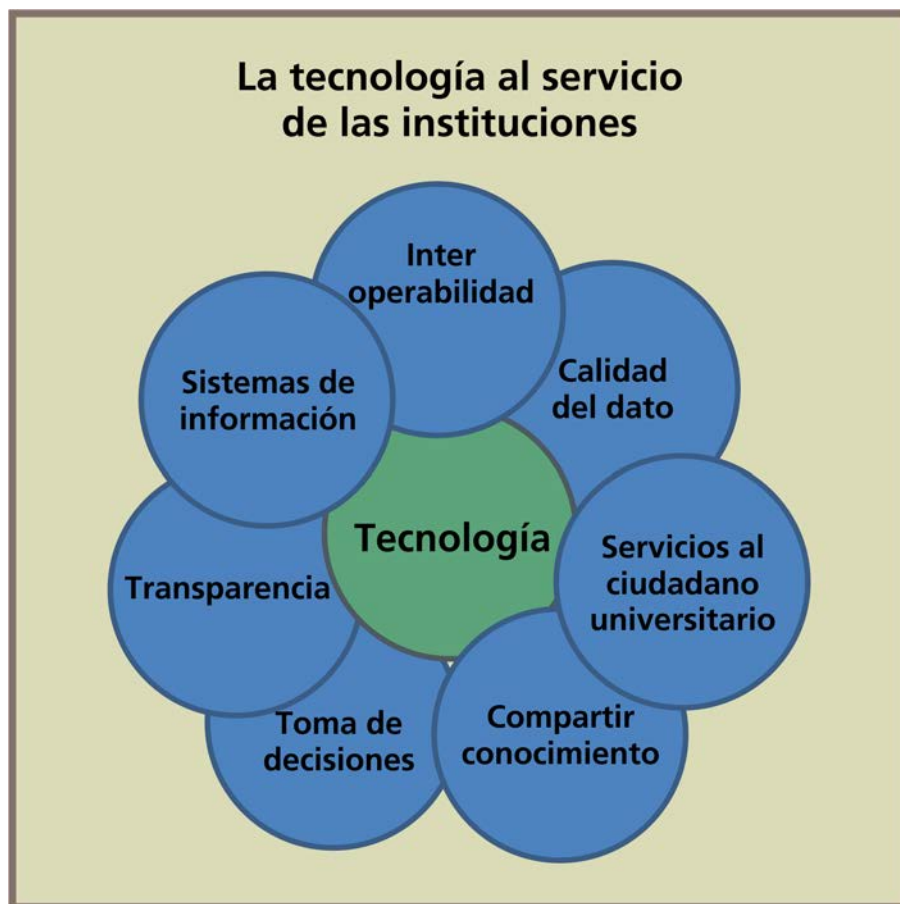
La tecnología al servicio de las instituciones

Inter operabilidad

Calidad del dato

Sistemas de información

Tecnología

Servicios al ciudadano universitario

Transparencia

Toma de decisiones

Compartir conocimiento